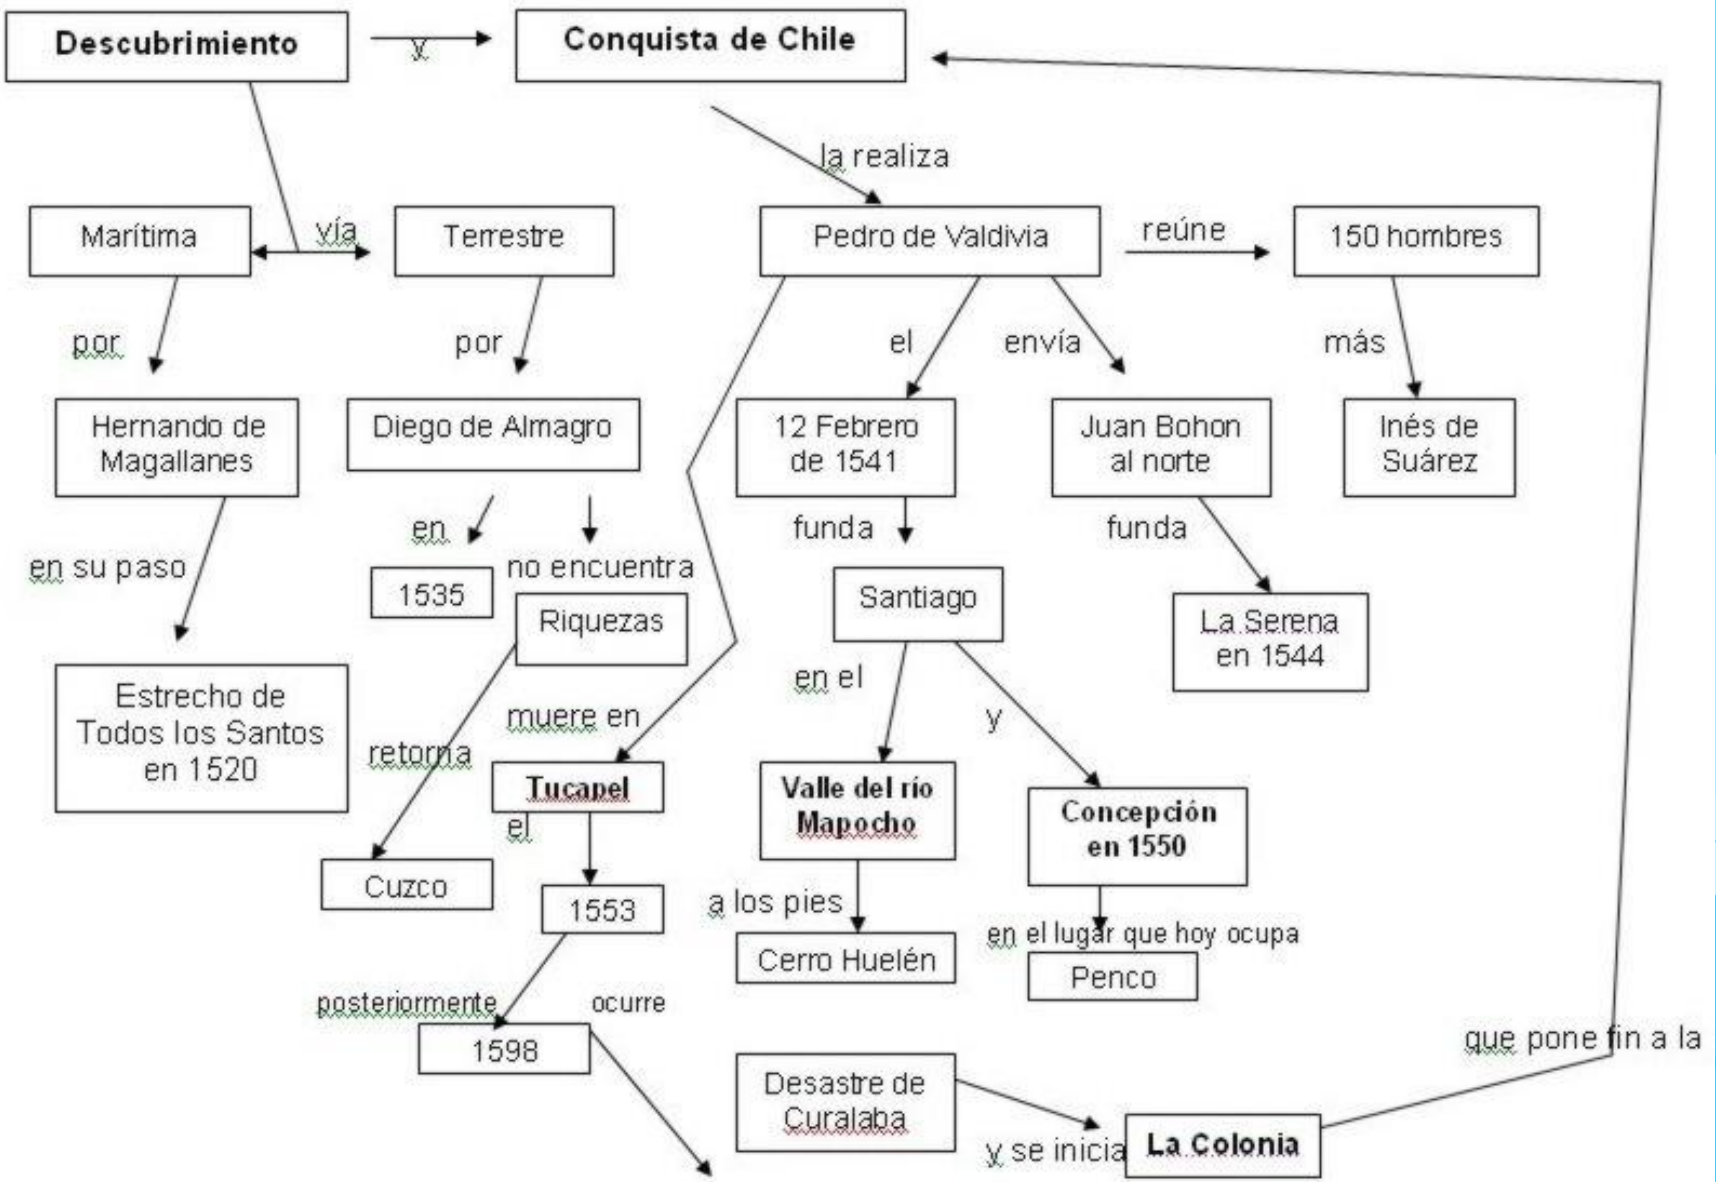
Descubrimiento

y

Conquista de Chile

la realiza

vía

Marítima

Terrestre

Pedro de Valdivia

reúne

150 hombres

por

por

el

envía

más

Hernando de Magallanes

Diego de Almagro

12 Febrero de 1541

Juan Bohon al norte

Inés de Suárez

en

no encuentra

funda

funda

en su paso

1535

Riquezas

Santiago

La Serena en 1544

Estrecho de Todos los Santos en 1520

en el

retorna

muere en

y

Tucapel

Valle del río Mapocho

Concepción en 1550

el

Cuzco

1553

a los pies

Cerro Huelén

en el lugar que hoy ocupa

Penco

posteriormente

ocurre

1598

Desastre de Curalaba

que pone fin a la

y se inicia

La Colonia